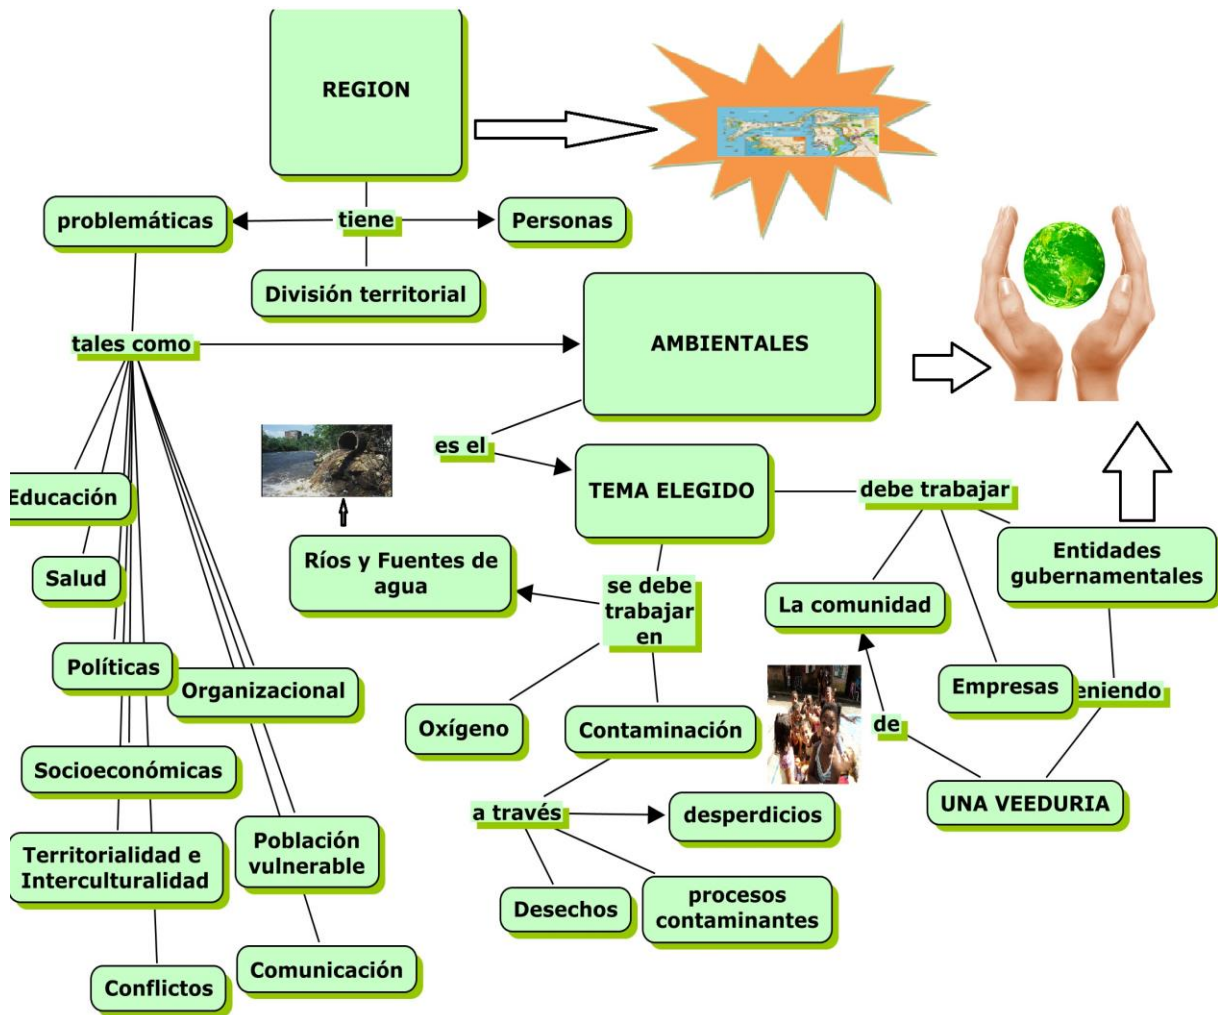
REGION

tiene

problemáticas

Personas

División territorial

tales como

AMBIENTALES

es el

TEMA ELEGIDO

debe trabajar

Educación

Salud

Ríos y Fuentes de agua

se debe trabajar en

La comunidad

Entidades gubernamentales

Políticas

Organizacional

Empresas

eniendo

Oxígeno

Contaminación

de

Socioeconómicas

UNA VEEDURIA

a través

desperdicios

Territorialidad e Interculturalidad

Población vulnerable

Desechos

procesos contaminantes

Conflictos

Comunicación